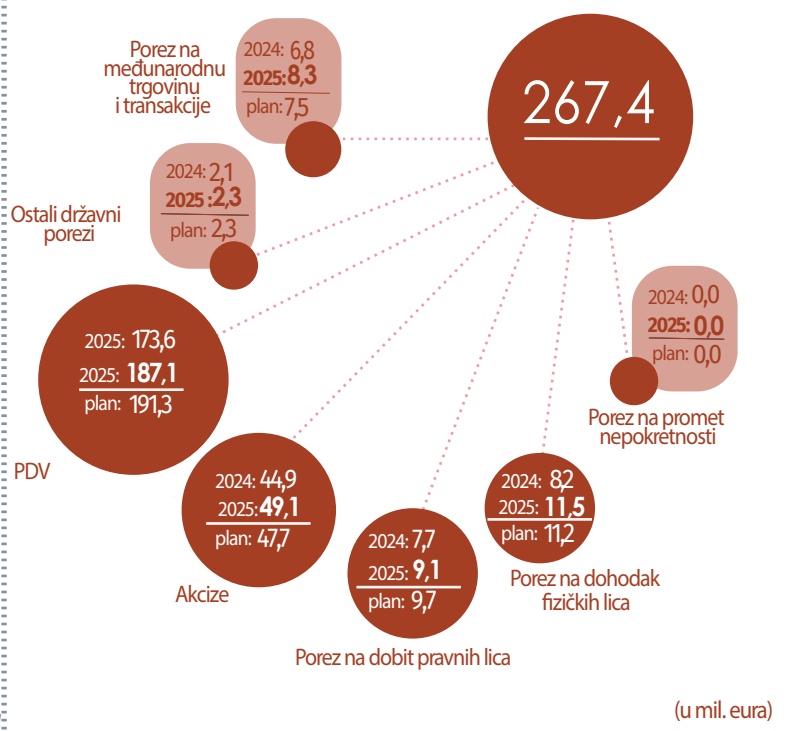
Porez na međunarodnu trgovinu i transakcije

2024: 6,8
2025: 8,3
plan: 7,5

267,4

2024: 2,1
2025 : 2,3
plan: 2,3

Ostali državni porezi

2025: 173,6
2025: 187,1
plan: 191,3

PDV

2024: 0,0
2025: 0,0
plan: 0,0

Porez na promet nepokretnosti

2024: 44,9
2025: 49,1
plan: 47,7

Akcize

2024: 7,7
2025: 9,1
plan: 9,7

Porez na dobit pravnih lica

2024: 8,2
2025: 11,5
plan: 11,2

Porez na dohodak fizičkih lica

(u mil. eura)